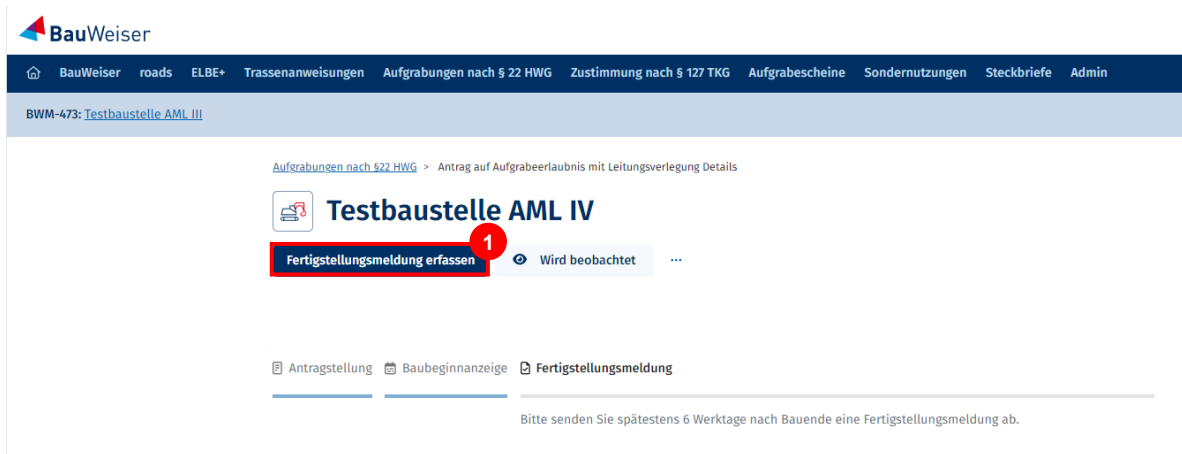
BauWeiser

BauWeiser roads ELBE+ Trassenanweisungen Aufgrabungen nach § 22 HWG Zustimmung nach § 127 TKG Aufgrabescheine Sondernutzungen Steckbriefe Admin

BWM-473: Testbaustelle AML III

Aufgrabungen nach §22 HWG > Antrag auf Aufgrabeerlaubnis mit Leitungsverlegung Details

Testbaustelle AML IV

Fertigstellungsmeldung erfassen 1 Wird beobachtet ···

Antragstellung Baubeginnanzeige Fertigstellungsmeldung

Bitte senden Sie spätestens 6 Werktage nach Bauende eine Fertigstellungsmeldung ab.